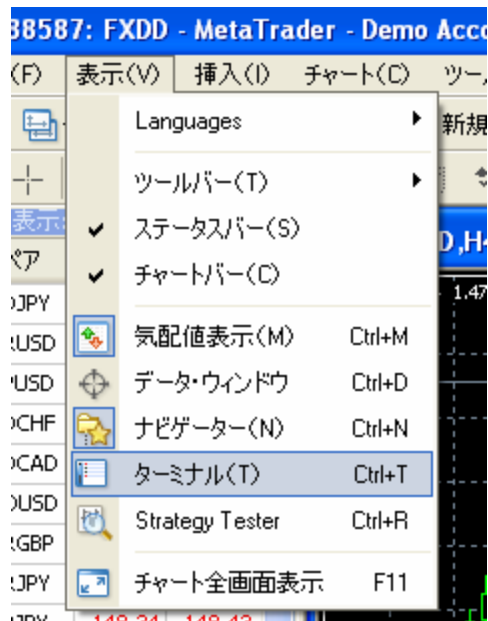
38587: FXDD - MetaTrader - Demo Acco

(F) 表示(V) 挿入(I) チャート(C) ツー

新規

表示

ペア

D,H

JPY

USD

USD

CHF

CAD

USD

GBP

JPY

1.47

Languages

ツールバー(T)

ステータスバー(S)

チャートバー(C)

気配値表示(M) Ctrl+M

データ・ウィンドウ Ctrl+D

ナビゲーター(N) Ctrl+N

ターミナル(T) Ctrl+T

Strategy Tester Ctrl+R

チャート全画面表示 F11